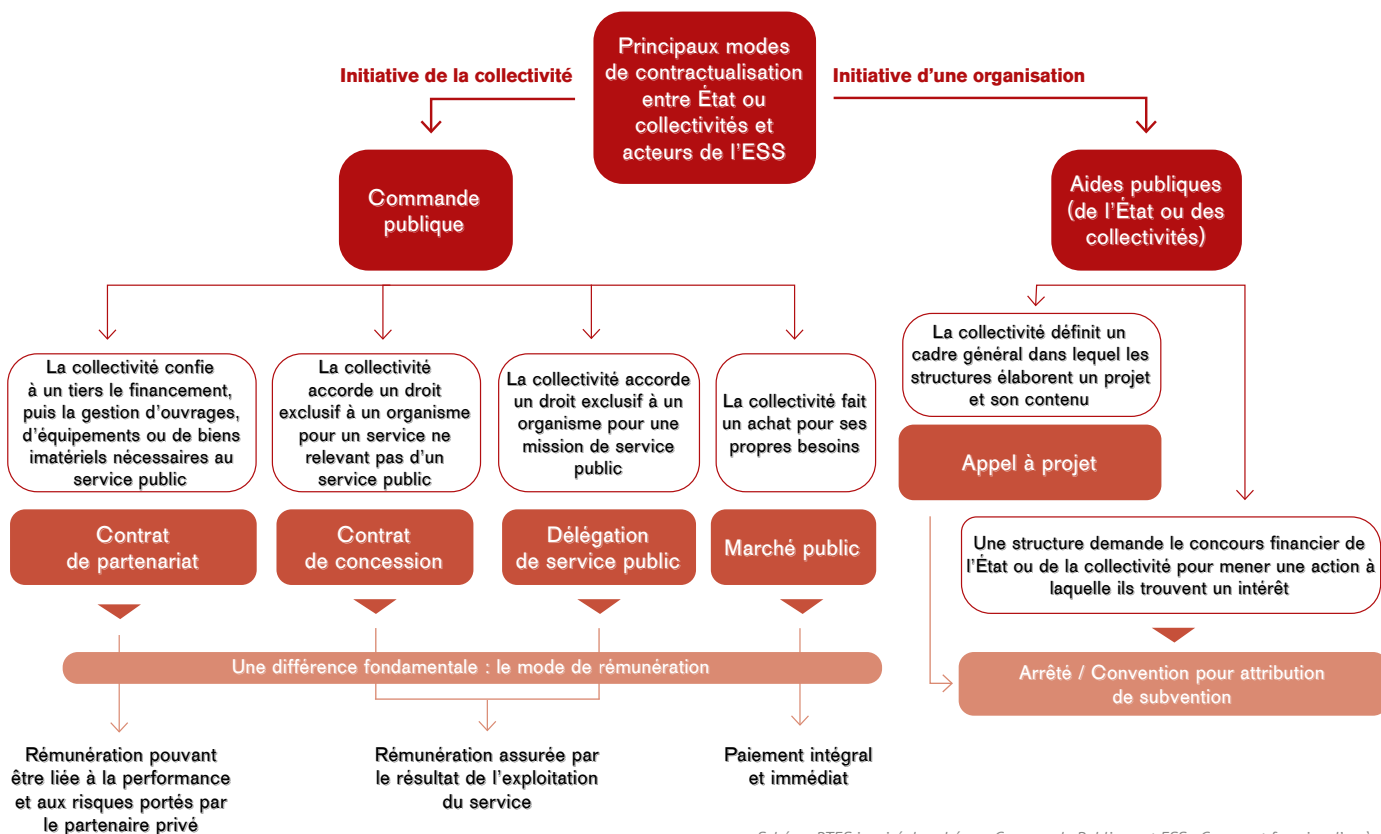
Principaux modes de contractualisation entre État ou collectivités et acteurs de l'ESS

Initiative de la collectivité

Initiative d'une organisation

Commande publique

Aides publiques (de l'État ou des collectivités)

La collectivité confie à un tiers le financement, puis la gestion d'ouvrages, d'équipements ou de biens imatériels nécessaires au service public

La collectivité accorde un droit exclusif à un organisme pour un service ne relevant pas d'un service public

La collectivité accorde un droit exclusif à un organisme pour une mission de service public

La collectivité fait un achat pour ses propres besoins

La collectivité définit un cadre général dans lequel les structures élaborent un projet et son contenu

Appel à projet

Contrat de partenariat

Contrat de concession

Délégation de service public

Marché public

Une structure demande le concours financier de l'État ou de la collectivité pour mener une action à laquelle ils trouvent un intérêt

Une différence fondamentale : le mode de rémunération

Arrêté / Convention pour attribution de subvention

Rémunération pouvant être liée à la performance et aux risques portés par le partenaire privé

Rémunération assurée par le résultat de l'exploitation du service

Paiement intégral et immédiat

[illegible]